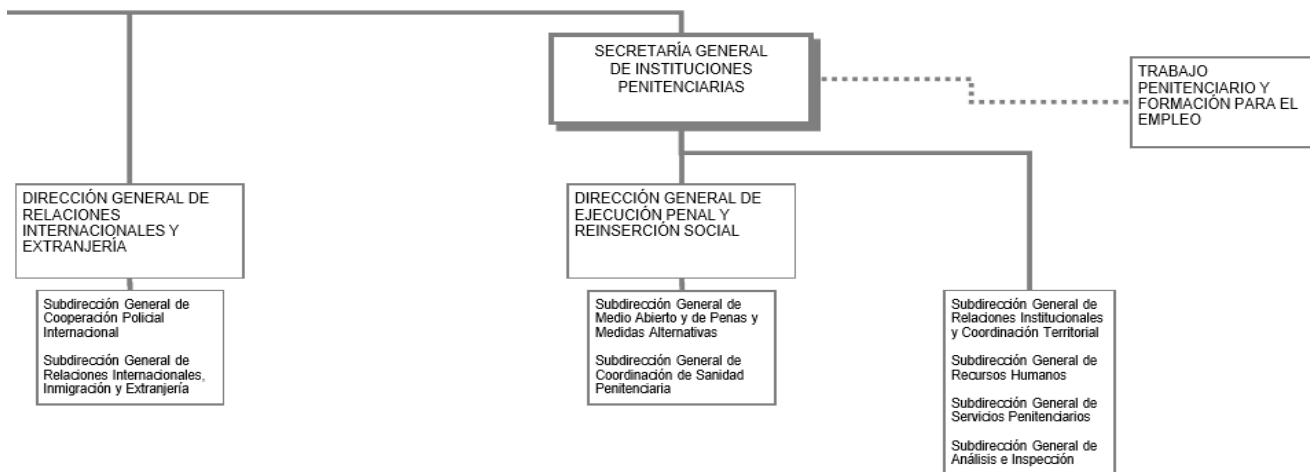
SECRETARÍA GENERAL DE INSTITUCIONES PENITENCIARIAS

TRABAJO PENITENCIARIO Y FORMACIÓN PARA EL EMPLEO

DIRECCIÓN GENERAL DE RELACIONES INTERNACIONALES Y EXTRANJERÍA

Subdirección General de Cooperación Policial Internacional

Subdirección General de Relaciones Internacionales, Inmigración y Extranjería

DIRECCIÓN GENERAL DE EJECUCIÓN PENAL Y REINSERCIÓN SOCIAL

Subdirección General de Medio Abierto y de Penas y Medidas Alternativas

Subdirección General de Coordinación de Sanidad Penitenciaria

Subdirección General de Relaciones Institucionales y Coordinación Territorial

Subdirección General de Recursos Humanos

Subdirección General de Servicios Penitenciarios

Subdirección General de Análisis e Inspección